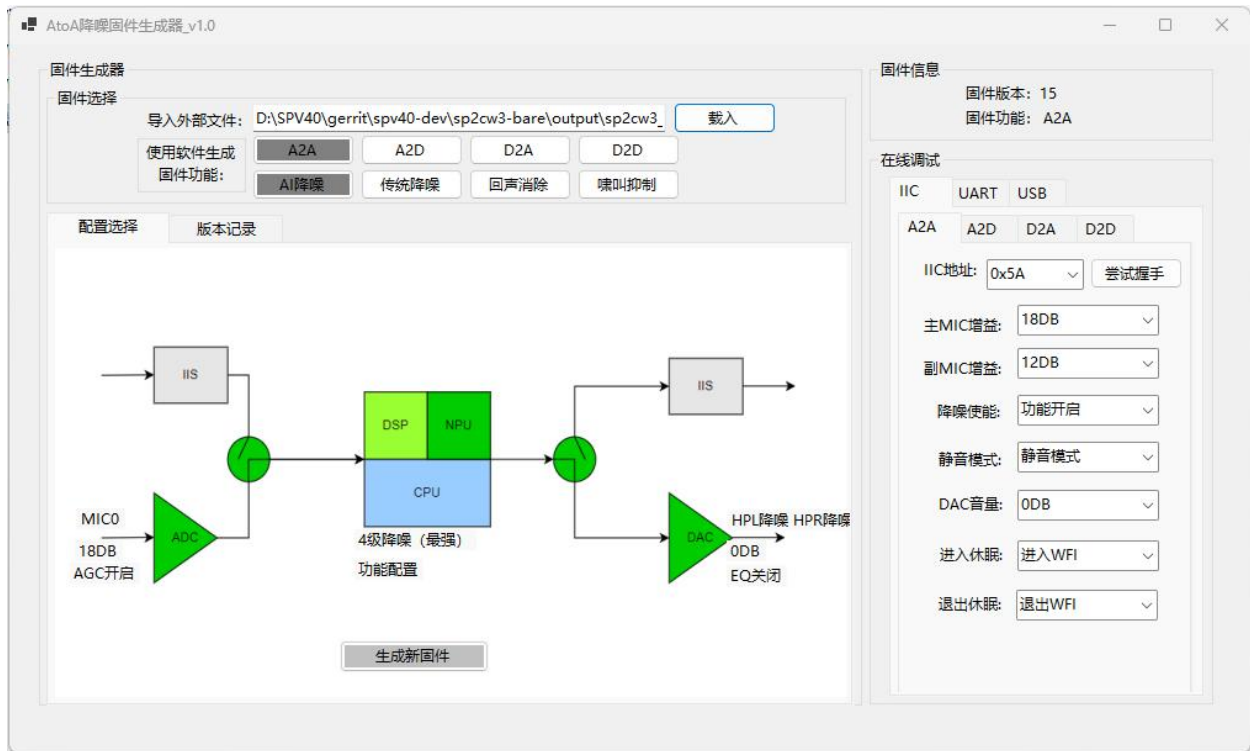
AtoA降噪固件生成器_v1.0

固件生成器
固件选择
导入外部文件: D:\SPV40\gerrit\spv40-dev\sp2cw3-bare\output\sp2cw3_
载入
使用软件生成固件功能:
A2A
A2D
D2A
D2D
AI降噪
传统降噪
回声消除
啸叫抑制

配置选择
版本记录

IIS
DSP
NPU
CPU
IIS
MIC0
ADC
18DB
AGC开启
4级降噪（最强）
功能配置
DAC
HPL降噪 HPR降噪
0DB
EQ关闭

生成新固件

固件信息
固件版本: 15
固件功能: A2A

在线调试
IIC
UART
USB
A2A
A2D
D2A
D2D
IIC地址: 0x5A
尝试握手
主MIC增益: 18DB
副MIC增益: 12DB
降噪使能: 功能开启
静音模式: 静音模式
DAC音量: 0DB
进入休眠: 进入WFI
退出休眠: 退出WFI